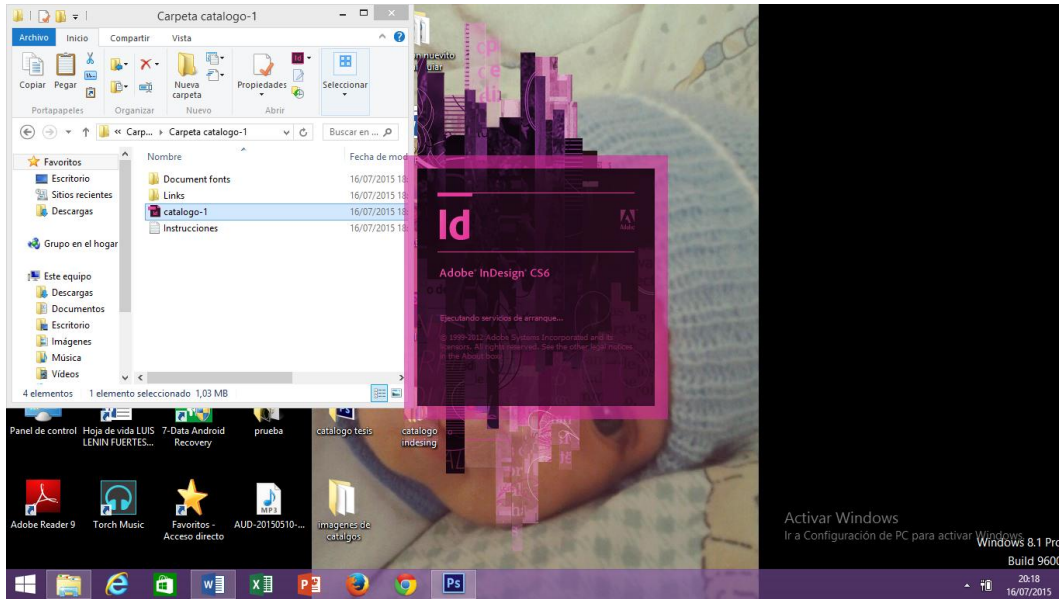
Carpeta catalogo-1

Archivo Inicio Compartir Vista

Copiar Pegar Nueva carpeta Propiedades Seleccionar

Portapapeles Organizar Nuevo Abrir

« Carp... › Carpeta catalogo-1 Buscar en ...

Favoritos
Escritorio
Sitios recientes
Descargas

Grupo en el hogar

Este equipo
Descargas
Documentos
Escritorio
Imágenes
Música
Vídeos

| Nombre | Fecha de mod |
|---|---|
| Document fonts | 16/07/2015 18 |
| Links | 16/07/2015 18 |
| catalogo-1 | 16/07/2015 18 |
| Instrucciones | 16/07/2015 18 |

4 elementos 1 elemento seleccionado 1,03 MB

Id
Adobe
Adobe® InDesign® CS6
Ejecutando servicios de arranque...
© 1999-2012 Adobe Systems Incorporated and its licensors. All rights reserved. See the other legal notices in the About box.

Panel de control
Hoja de vida LUIS LENIN FUERTES...
7-Data Android Recovery
prueba
catalogo tesis
catalogo indesing
Adobe Reader 9
Torch Music
Favoritos - Acceso directo
AUD-20150510-...
imagenes de catalgos

Activar Windows
Ir a Configuración de PC para activar Windows.
Windows 8.1 Pro
Build 9600

20:18
16/07/2015